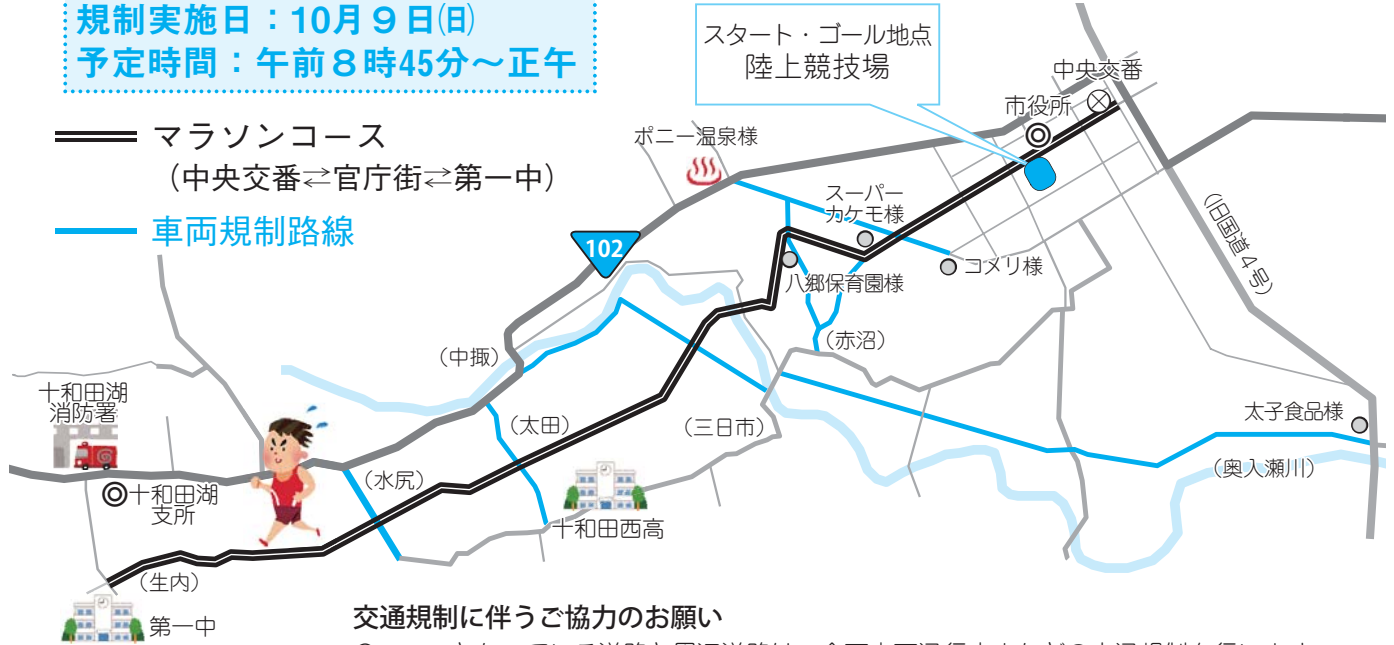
規制実施日：10月９日(日)
予定時間：午前８時45分～正午

マラソンコース
（中央交番⇄官庁街⇄第一中）
車両規制路線

スタート・ゴール地点
陸上競技場

中央交番
市役所
ポニー温泉様
スーパー
カケモ様
コメリ様
八郷保育園様
（赤沼）
（旧国道４号）
102
（中掫）
（太田）
（三日市）
太子食品様
（奥入瀬川）
十和田湖
消防署
十和田湖
支所
（水尻）
十和田西高
（生内）
第一中

交通規制に伴うご協力のお願い
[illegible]